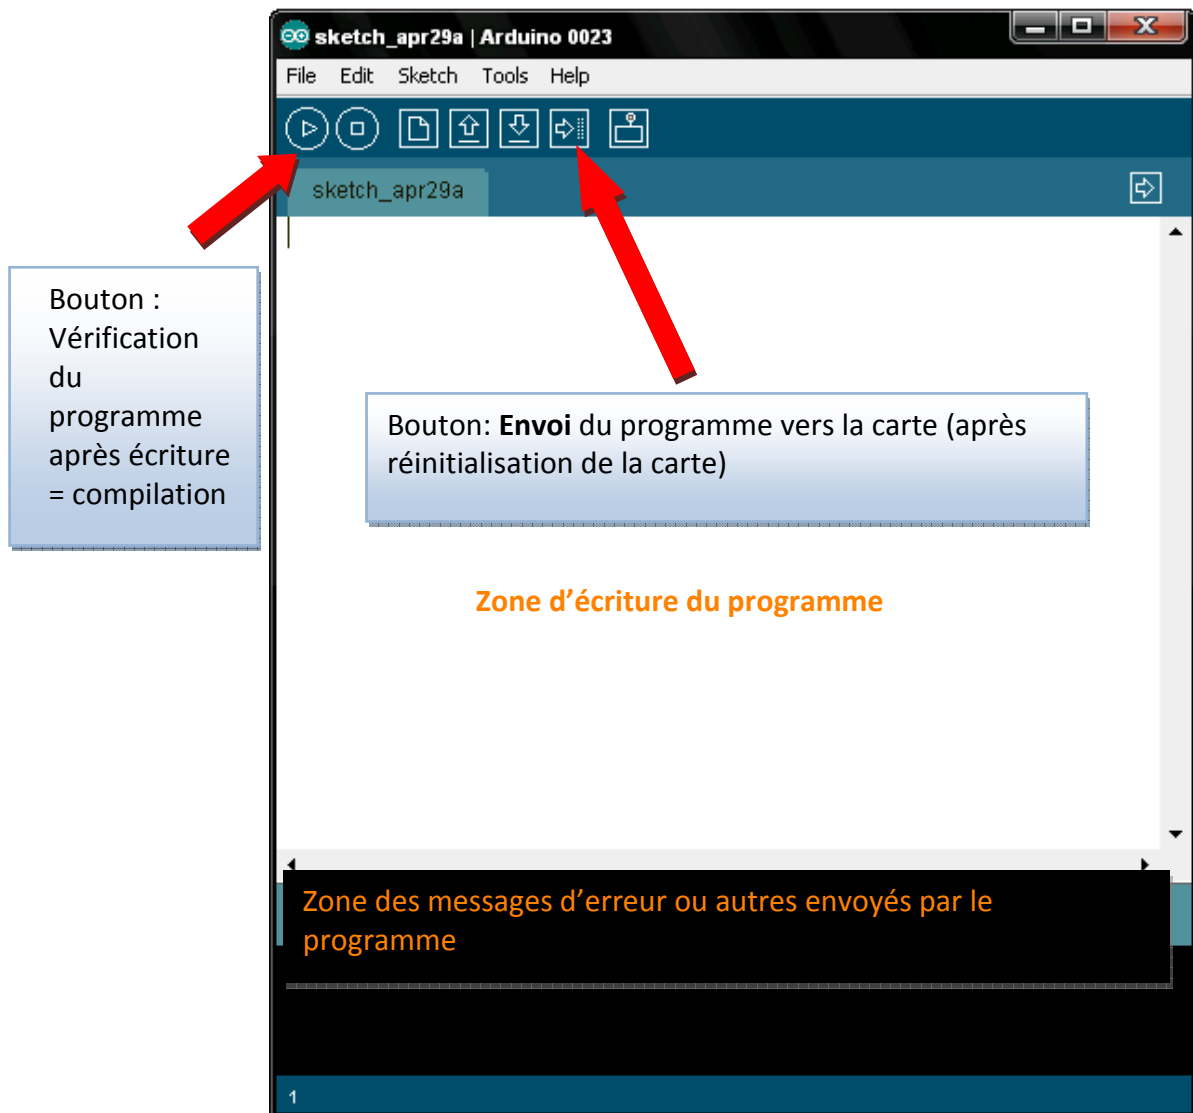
sketch_apr29a | Arduino 0023

File Edit Sketch Tools Help

sketch_apr29a

Bouton : Vérification du programme après écriture = compilation

Bouton: **Envoi** du programme vers la carte (après réinitialisation de la carte)

Zone d'écriture du programme

Zone des messages d'erreur ou autres envoyés par le programme

1